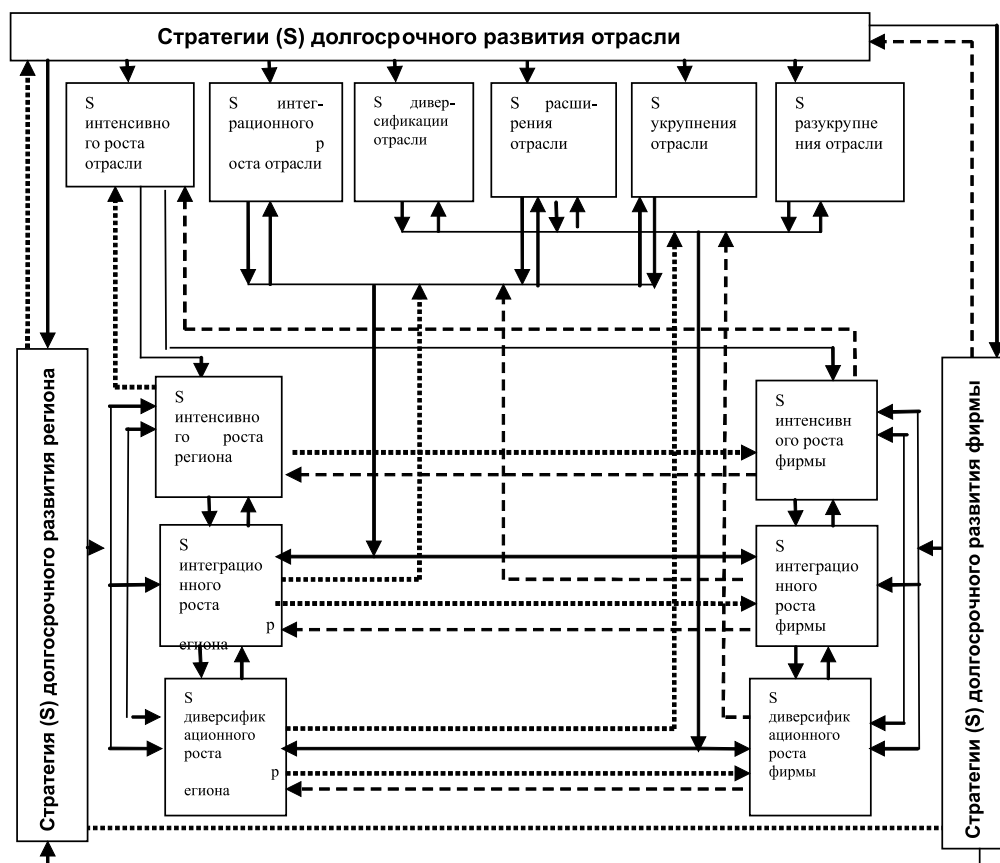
Стратегии (S) долгосрочного развития отрасли

S интенсивного роста отрасли

S интеграционного роста отрасли

S диверсификации отрасли

S расширения отрасли

S укрупнения отрасли

S разукрупнения отрасли

Стратегия (S) долгосрочного развития региона

S интенсивного роста региона

S интеграционного роста региона

S диверсификационного роста региона

S интенсивного роста фирмы

S интеграционного роста фирмы

S диверсификационного роста фирмы

Стратегии (S) долгосрочного развития фирмы